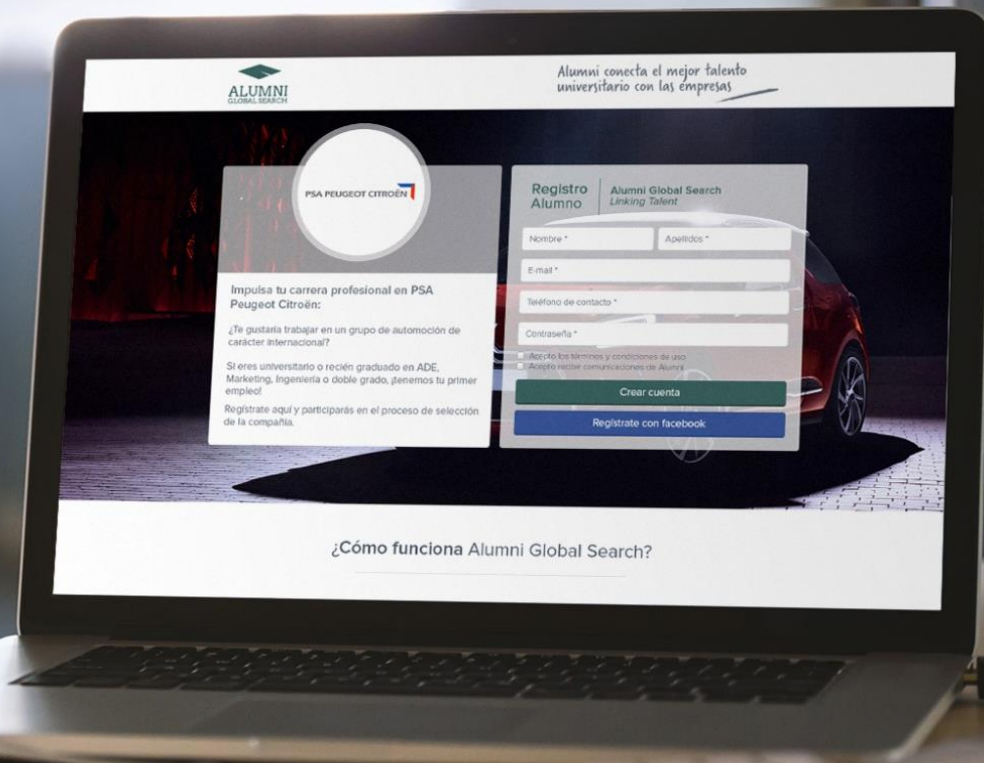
ALUMNI
GLOBAL SEARCH

Alumni conecta el mejor talento universitario con las empresas

PSA PEUGEOT CITROËN

Impulsa tu carrera profesional en PSA Peugeot Citroën:

¿Te gustaría trabajar en un grupo de automoción de carácter internacional?

Si eres universitario o recién graduado en ADE, Marketing, Ingeniería o doble grado, ¡tenemos tu primer empleo!

Regístrate aquí y participarás en el proceso de selección de la compañía.

Registro Alumno

Alumni Global Search
Linking Talent

Nombre *
Apellidos *
E-mail *
Teléfono de contacto *
Contraseña *

Acepto los términos y condiciones de uso
Acepto recibir comunicaciones de Alumni

Crear cuenta

Regístrate con facebook

¿Cómo funciona Alumni Global Search?